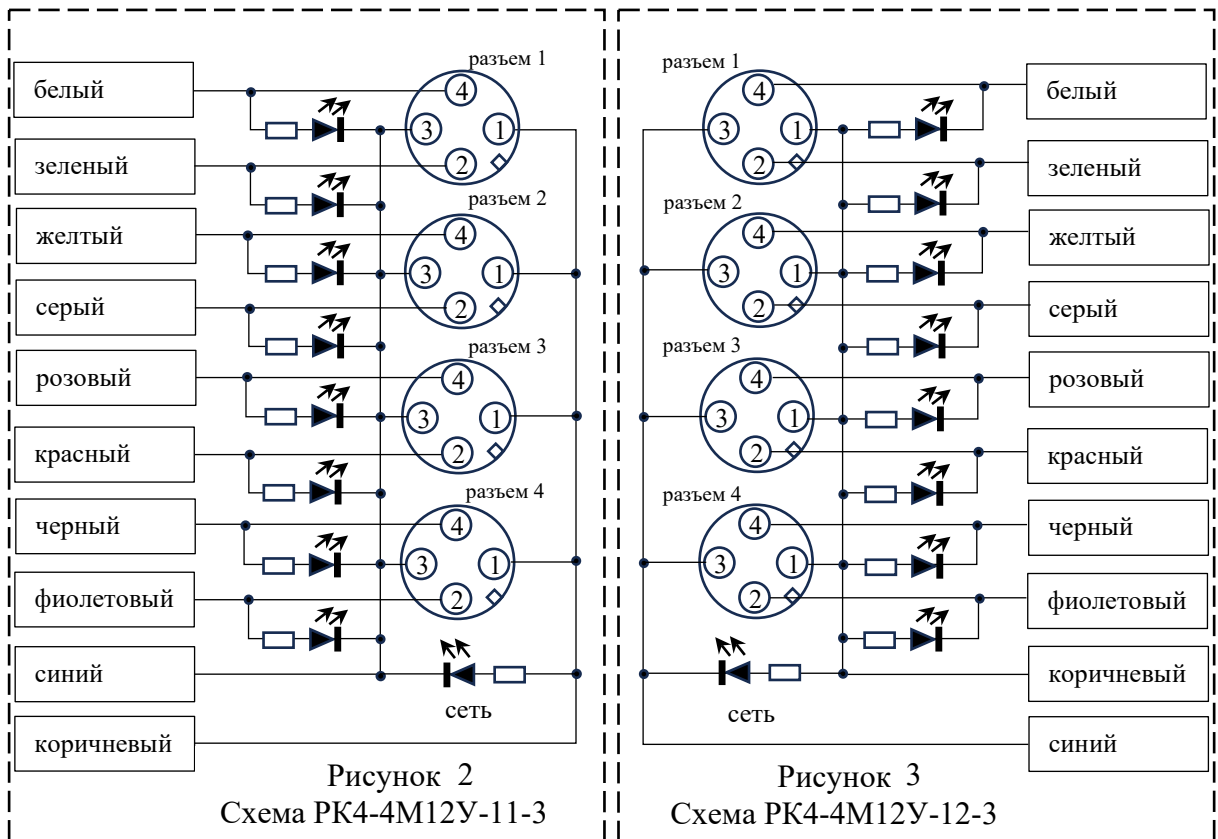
белый
зеленый
желтый
серый
розовый
красный
черный
фиолетовый
синий
коричневый

разъем 1
4
3
1
2
разъем 2
4
3
1
2
разъем 3
4
3
1
2
разъем 4
4
3
1
2
сеть

Рисунок 2
Схема РК4-4М12У-11-3

разъем 1
4
3
1
2
разъем 2
4
3
1
2
разъем 3
4
3
1
2
разъем 4
4
3
1
2
сеть

белый
зеленый
желтый
серый
розовый
красный
черный
фиолетовый
коричневый
синий

Рисунок 3
Схема РК4-4М12У-12-3